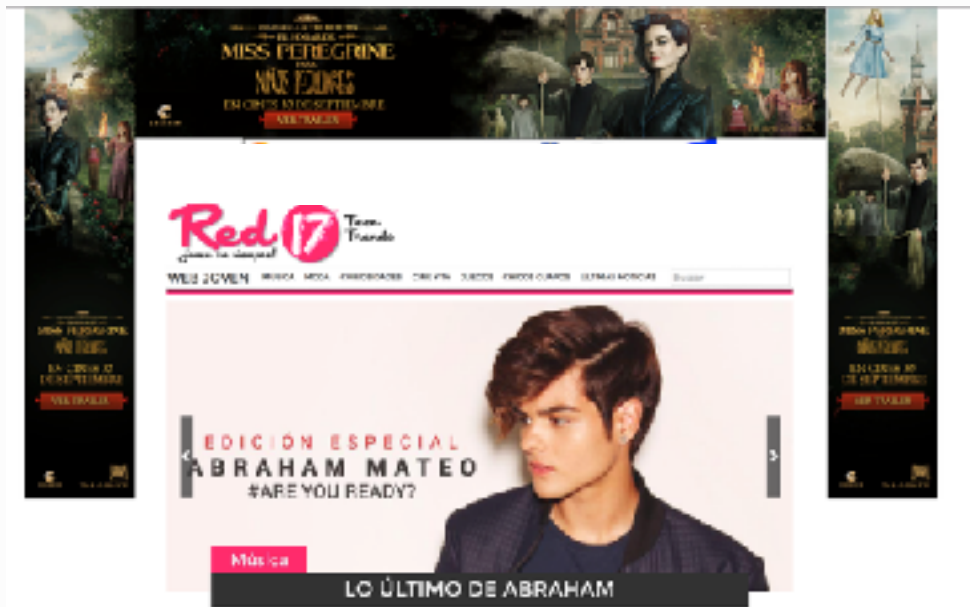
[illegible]
MISS PEREGRINE
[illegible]
NIÑOS PECULIARES
EN CINES 30 DE SEPTIEMBRE
VER TRAILER

Red 17 Teen Trends

WEB JOVEN MÚSICA MODA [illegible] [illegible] JUEGOS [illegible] ÚLTIMAS NOTICIAS Buscar

EDICIÓN ESPECIAL
ABRAHAM MATEO
#ARE YOU READY?

Música
LO ÚLTIMO DE ABRAHAM

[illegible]
NIÑOS PECULIARES
EN CINES 30 DE SEPTIEMBRE
VER TRAILER

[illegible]
NIÑOS PECULIARES
EN CINES 30 DE SEPTIEMBRE
VER TRAILER